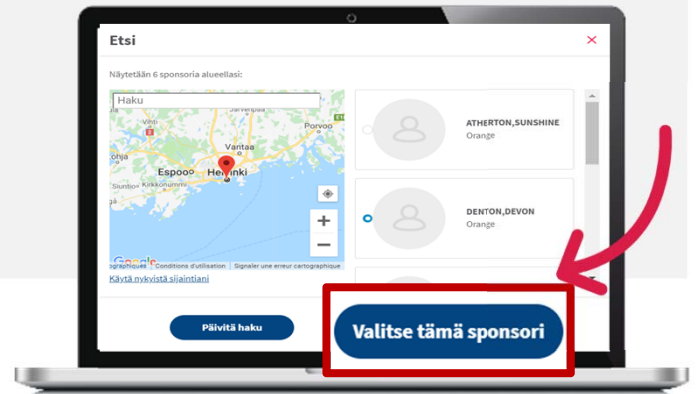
Etsi

×

Näytetään 6 sponsoria alueellasi:

Haku

Järvenpää

Vantaa

Porvoo

Espoo

Helsinki

Kirkkonummi

Google

ographiques

Conditions d'utilisation

Signaler une erreur cartographique

+

−

Käytä nykyistä sijaintiani

ATHERTON,SUNSHINE
Orange

DENTON,DEVON
Orange

Päivitä haku

Valitse tämä sponsori